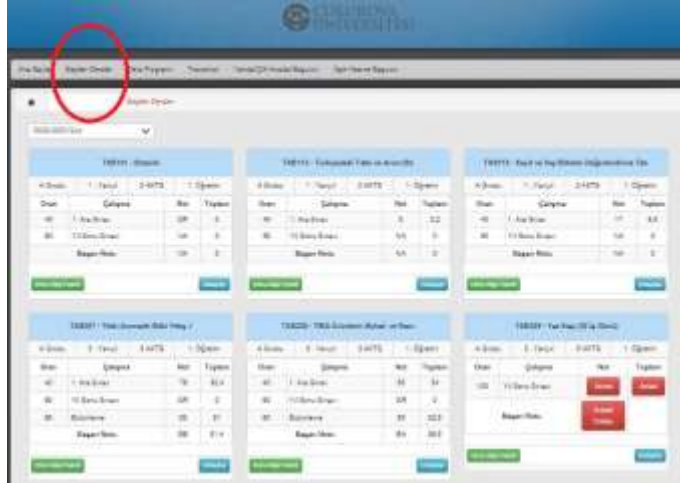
ÇUKUROVA ÜNİVERSİTESİ

Ana Sayfa | Başarı Durumu | Ders Programı | Transkript | Yandal/Çift Anadal Başvuru | Dşlt Hazırlık Başvuru

Başarı Durumu

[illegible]

| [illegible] | | | |
|---|---|---|---|
| 4. Sınıf | 1. Yarıyıl | 3 AKTS | 1. Öğretim |
| Oran | Çalışma | Not | Toplam |
| 40 | 1. Ara Sınav | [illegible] | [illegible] |
| 60 | Yıl Sonu Sınavı | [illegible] | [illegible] |
| | Başarı Notu | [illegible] | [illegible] |

| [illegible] | | | |
|---|---|---|---|
| 4. Sınıf | 1. Yarıyıl | 3 AKTS | 1. Öğretim |
| Oran | Çalışma | Not | Toplam |
| 40 | 1. Ara Sınav | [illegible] | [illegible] |
| 60 | Yıl Sonu Sınavı | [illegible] | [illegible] |
| | Başarı Notu | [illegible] | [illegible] |

| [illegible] | | | |
|---|---|---|---|
| 4. Sınıf | 1. Yarıyıl | 3 AKTS | 1. Öğretim |
| Oran | Çalışma | Not | Toplam |
| 40 | 1. Ara Sınav | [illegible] | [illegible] |
| 60 | Yıl Sonu Sınavı | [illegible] | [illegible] |
| | Başarı Notu | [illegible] | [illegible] |

| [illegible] | | | |
|---|---|---|---|
| 4. Sınıf | 2. Yarıyıl | 3 AKTS | 1. Öğretim |
| Oran | Çalışma | Not | Toplam |
| 40 | 1. Ara Sınav | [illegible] | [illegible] |
| 60 | Yıl Sonu Sınavı | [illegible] | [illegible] |
| 60 | Bütünleme | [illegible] | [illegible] |
| | Başarı Notu | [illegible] | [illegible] |

| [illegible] | | | |
|---|---|---|---|
| 4. Sınıf | 2. Yarıyıl | 3 AKTS | 1. Öğretim |
| Oran | Çalışma | Not | Toplam |
| 40 | 1. Ara Sınav | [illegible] | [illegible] |
| 60 | Yıl Sonu Sınavı | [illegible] | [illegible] |
| 60 | Bütünleme | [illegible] | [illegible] |
| | Başarı Notu | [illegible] | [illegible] |

| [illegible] | | | |
|---|---|---|---|
| 4. Sınıf | 2. Yarıyıl | 3 AKTS | 1. Öğretim |
| Oran | Çalışma | Not | Toplam |
| 100 | Yıl Sonu Sınavı | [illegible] | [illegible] |
| | Başarı Notu | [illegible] | |